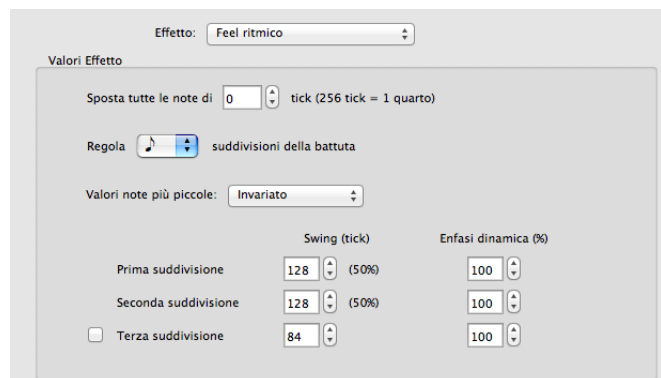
Effetto: Feel ritmico

Valori Effetto

Sposta tutte le note di 0 tick (256 tick = 1 quarto)

Regola ♪ suddivisioni della battuta

Valori note più piccole: Invariato

| | Swing (tick) | | Enfasi dinamica (%) |
|---|---|---|---|
| Prima suddivisione | 128 | (50%) | 100 |
| Seconda suddivisione | 128 | (50%) | 100 |
| Terza suddivisione | 84 | | 100 |